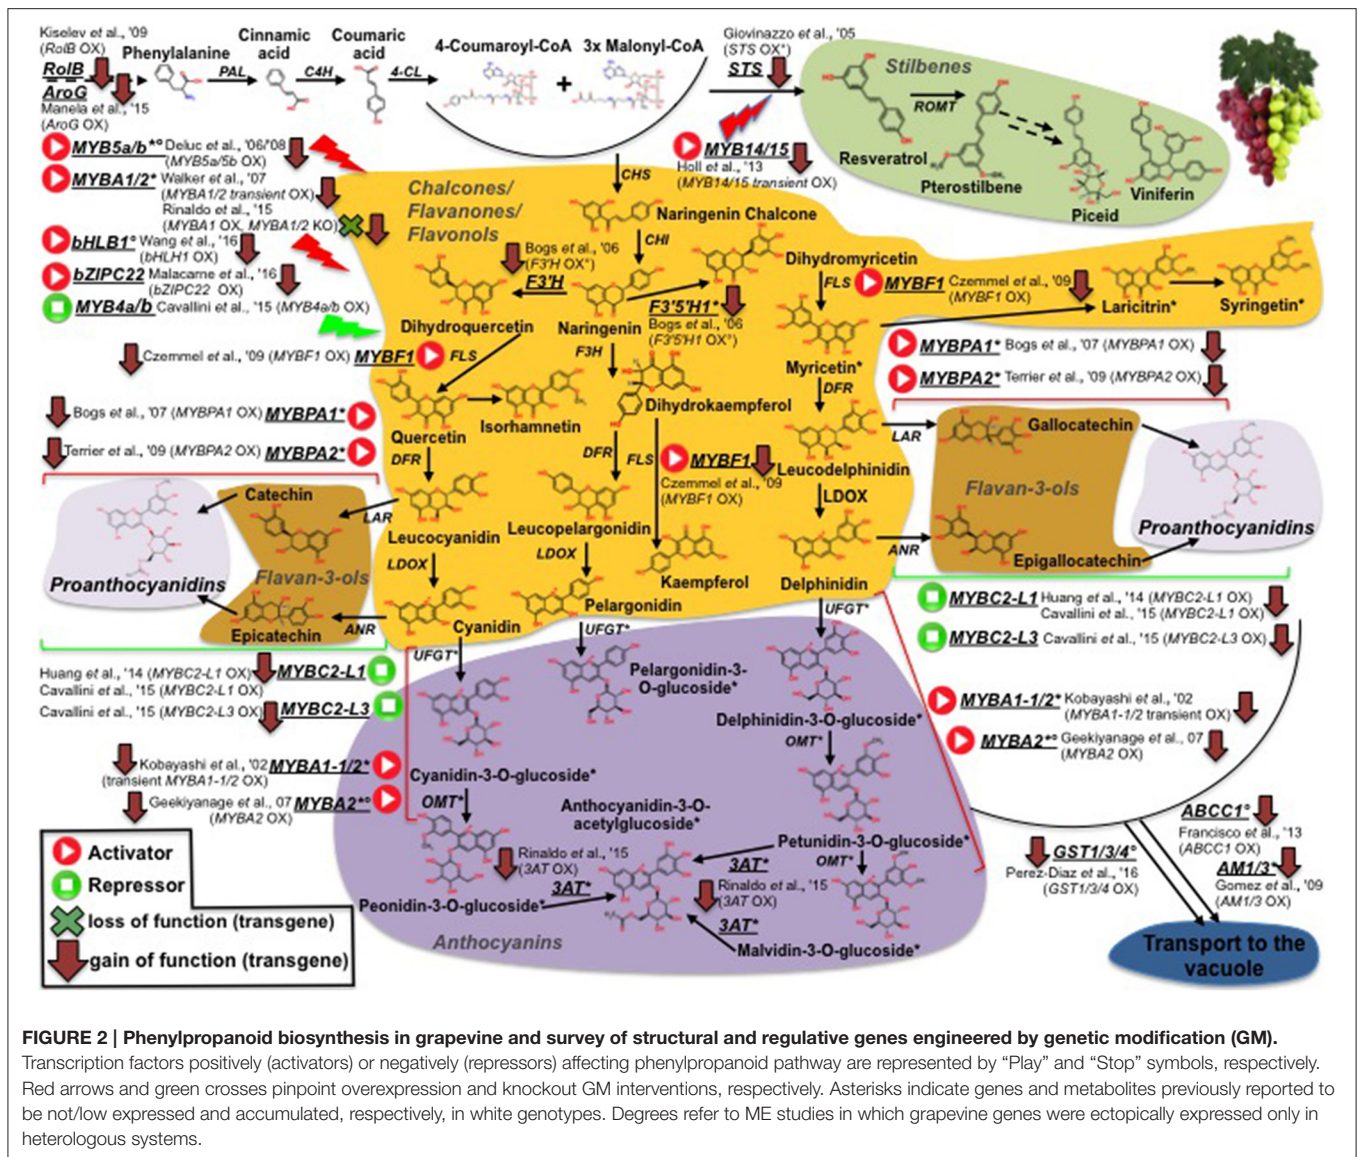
Kiselev et al., '09 (RolB OX)
RolB
AroG
Manela et al., '15 (AroG OX)
Phenylalanine
PAL
Cinnamic acid
C4H
Coumaric acid
4-CL
4-Coumaroyl-CoA + 3x Malonyl-CoA
Giovinazzo et al., '05 (STS OX°)
STS
Stilbenes
ROMT
Resveratrol
Pterostilbene
Piceid
Viniferin

MYB5a/b*° Deluc et al., '06/'08 (MYB5a/5b OX)
MYBA1/2* Walker et al., '07 (MYBA1/2 transient OX)
Rinaldo et al., '15 (MYBA1 OX, MYBA1/2 KO)
bHLB1° Wang et al., '16 (bHLH1 OX)
bZIPC22 Malacarne et al., '16 (bZIPC22 OX)
MYB4a/b Cavallini et al., '15 (MYB4a/b OX)

MYB14/15 Holl et al., '13 (MYB14/15 transient OX)
CHS
Chalcones/ Flavanones/ Flavonols
Naringenin Chalcone
CHI
Bogs et al., '06 (F3'H OX°)
F3'H
Dihydroquercetin
Naringenin
F3'5'H1* Bogs et al., '06 (F3'5'H1 OX°)
Dihydromyricetin
FLS MYBF1 Czemmel et al., '09 (MYBF1 OX)
Laricitrin*
Syringetin*
Myricetin*
MYBPA1* Bogs et al., '07 (MYBPA1 OX)
MYBPA2* Terrier et al., '09 (MYBPA2 OX)

Czemmel et al., '09 (MYBF1 OX) MYBF1 FLS
F3H
Dihydrokaempferol
Bogs et al., '07 (MYBPA1 OX) MYBPA1*
Terrier et al., '09 (MYBPA2 OX) MYBPA2*
Quercetin
Isorhamnetin
DFR
DFR
FLS
MYBF1 Czemmel et al., '09 (MYBF1 OX)
Leucodelphinidin
LAR
Gallocatechin
LDOX
Flavan-3-ols
Proanthocyanidins
Catechin
LAR
Leucocyanidin
Leucopelargonidin
ANR
Epigallocatechin
Proanthocyanidins
Flavan-3-ols
LDOX
LDOX
Kaempferol
Delphinidin
Epicatechin
ANR
Cyanidin
Pelargonidin
UFGT*
MYBC2-L1 Huang et al., '14 (MYBC2-L1 OX) Cavallini et al., '15 (MYBC2-L1 OX)
MYBC2-L3 Cavallini et al., '15 (MYBC2-L3 OX)
UFGT*
UFGT*
Huang et al., '14 (MYBC2-L1 OX) MYBC2-L1
Cavallini et al., '15 (MYBC2-L1 OX)
Cavallini et al., '15 (MYBC2-L3 OX) MYBC2-L3
Pelargonidin-3-O-glucoside*
Delphinidin-3-O-glucoside*
MYBA1-1/2* Kobayashi et al., '02 (MYBA1-1/2 transient OX)
MYBA2*° Geekiyanage et al., 07 (MYBA2 OX)
OMT*
Kobayashi et al., '02 (transient MYBA1-1/2 OX) MYBA1-1/2*
Geekiyanage et al., 07 (MYBA2 OX) MYBA2*°
Cyanidin-3-O-glucoside*
OMT*
Anthocyanidin-3-O-acetylglucoside*
Petunidin-3-O-glucoside*
ABCC1° Francisco et al., '13 (ABCC1 OX)
OMT*
Rinaldo et al., '15 (3AT OX)
3AT*
GST1/3/4° Perez-Diaz et al., '16 (GST1/3/4 OX)
AM1/3* Gomez et al., '09 (AM1/3 OX)
Activator
Repressor
loss of function (transgene)
gain of function (transgene)
Peonidin-3-O-glucoside*
3AT*
Rinaldo et al., '15 (3AT OX)
3AT*
Malvidin-3-O-glucoside*
Anthocyanins
Transport to the vacuole

FIGURE 2 | Phenylpropanoid biosynthesis in grapevine and survey of structural and regulative genes engineered by genetic modification (GM). Transcription factors positively (activators) or negatively (repressors) affecting phenylpropanoid pathway are represented by "Play" and "Stop" symbols, respectively. Red arrows and green crosses pinpoint overexpression and knockout GM interventions, respectively. Asterisks indicate genes and metabolites previously reported to be not/low expressed and accumulated, respectively, in white genotypes. Degrees refer to ME studies in which grapevine genes were ectopically expressed only in heterologous systems.